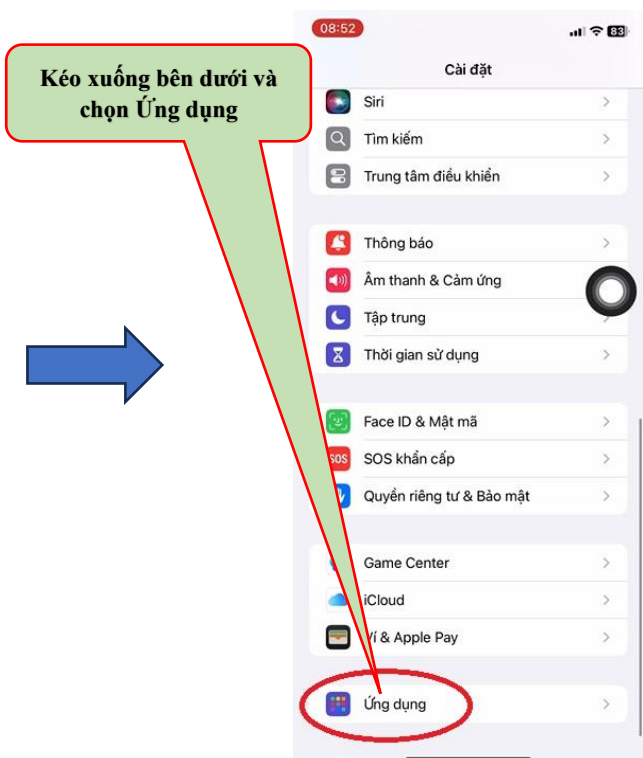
Kéo xuống bên dưới và chọn Ứng dụng

08:52

83

Cài đặt

Siri

Tìm kiếm

Trung tâm điều khiển

Thông báo

Âm thanh & Cảm ứng

Tập trung

Thời gian sử dụng

Face ID & Mật mã

SOS

SOS khẩn cấp

Quyền riêng tư & Bảo mật

Game Center

iCloud

Ví & Apple Pay

Ứng dụng